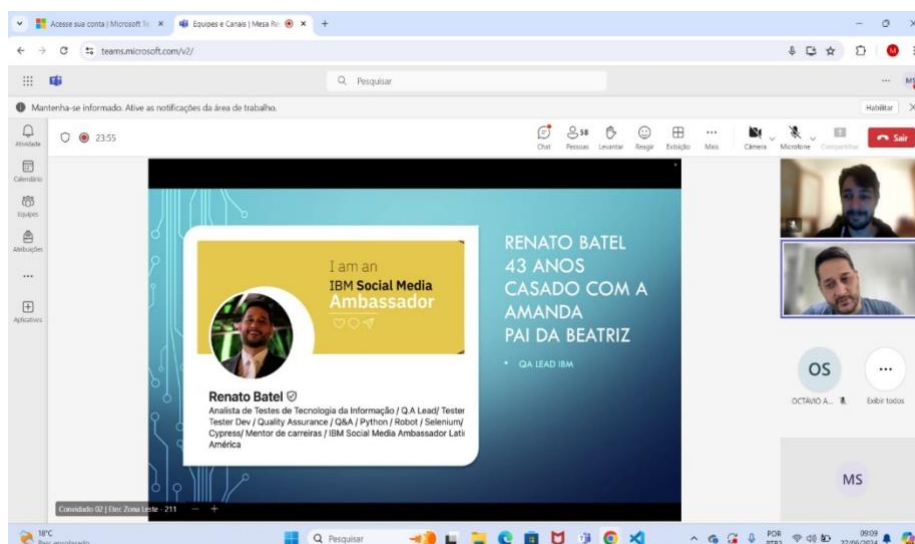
Acesse sua conta | Microsoft Te ×
Equipes e Canais | Mesa Re ×
+
teams.microsoft.com/v2/
Pesquisar
Mantenha-se informado. Ative as notificações da área de trabalho.
Habilitar
Atividade
Calendário
Equipes
Atribuições
...
Aplicativos
23:55
Chat
58
Pessoas
Levantar
Reagir
Exibição
Mais
Câmera
Microfone
Compartilhar
Sair

I am an
IBM Social Media
Ambassador

Renato Batel
Analista de Testes de Tecnologia da Informação / Q.A Lead/ Tester Tester Dev / Quality Assurance / Q&A / Python / Robot / Selenium/ Cypress/ Mentor de carreiras / IBM Social Media Ambassador Latin América

RENATO BATEL
43 ANOS
CASADO COM A AMANDA
PAI DA BEATRIZ

• QA LEAD IBM

OS
OCTAVIO A...
Exibir todos
MS
Convidado 02 | Etec Zona Leste - 211
18°C
Pesquisar
POR
09:09